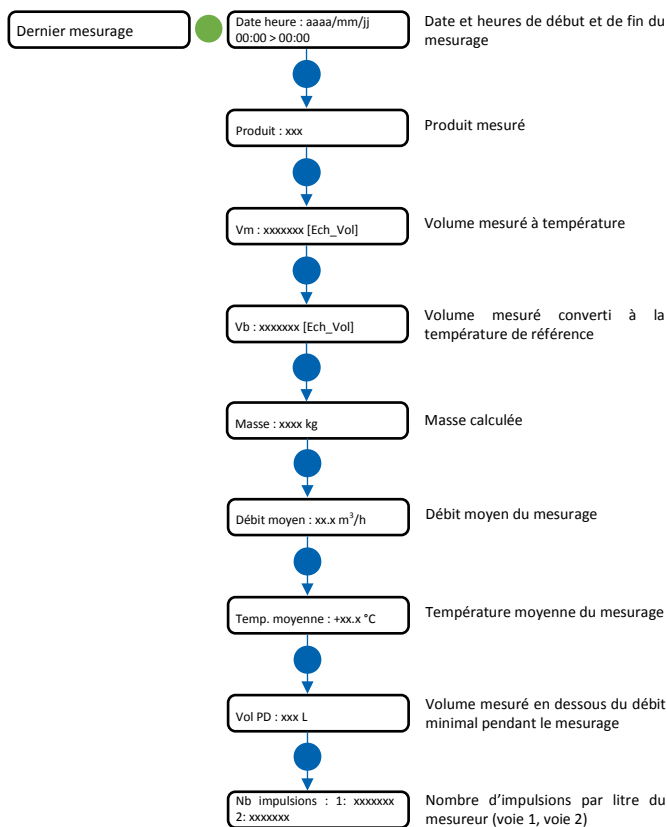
Dernier mesurage

Date heure : aaaa/mm/jj
00:00 > 00:00

Date et heures de début et de fin du mesurage

Produit : xxx

Produit mesuré

Vm : xxxxxxx [Ech_Vol]

Volume mesuré à température

Vb : xxxxxxx [Ech_Vol]

Volume mesuré converti à la température de référence

Masse : xxxx kg

Masse calculée

Débit moyen : xx.x m$^3$/h

Débit moyen du mesurage

Temp. moyenne : +xx.x °C

Température moyenne du mesurage

Vol PD : xxx L

Volume mesuré en dessous du débit minimal pendant le mesurage

Nb impulsions : 1: xxxxxxx
2: xxxxxxx

Nombre d'impulsions par litre du mesureur (voie 1, voie 2)